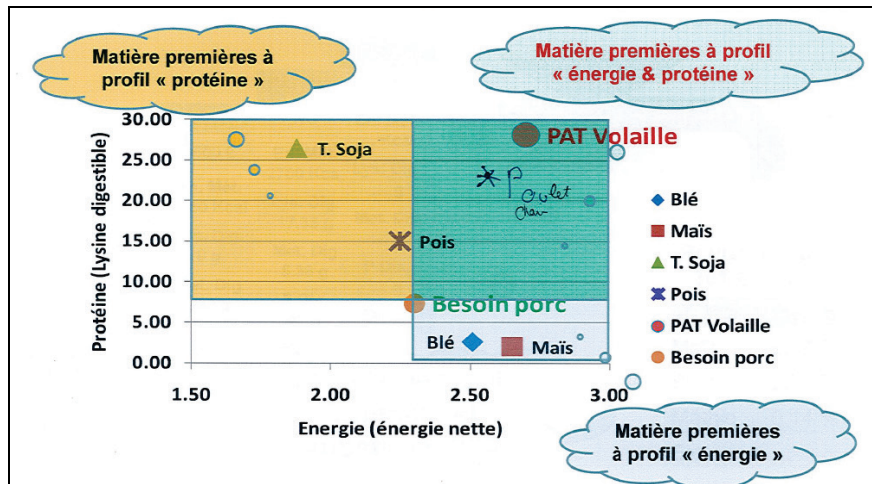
Matière premières à profil « protéine »

Matière premières à profil « énergie & protéine »

Protéine (Lysine digestible)

30.00
25.00
20.00
15.00
10.00
5.00
0.00

1.50
2.00
2.50
3.00

Energie (énergie nette)

T. Soja

PAT Volaille

Poulet Chair

Pois

Besoin porc

Blé

Maïs

Blé
Maïs
T. Soja
Pois
PAT Volaille
Besoin porc

Matière premières à profil « énergie »